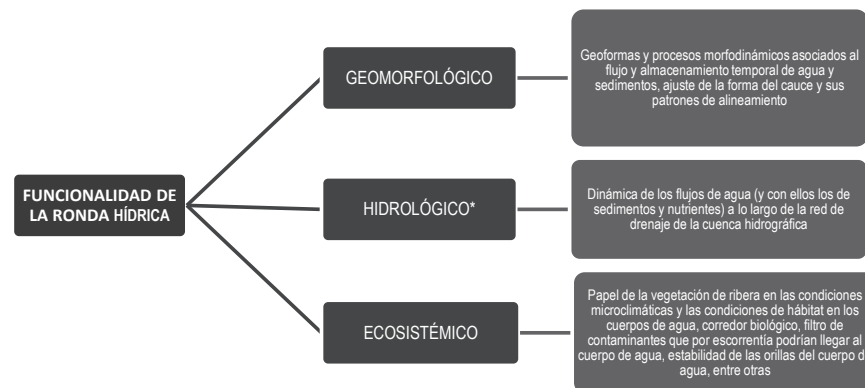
FUNCIONALIDAD DE LA RONDA HÍDRICA

GEOMORFOLÓGICO

Geoformas y procesos morfodinámicos asociados al flujo y almacenamiento temporal de agua y sedimentos, ajuste de la forma del cauce y sus patrones de alineamiento

HIDROLÓGICO*

Dinámica de los flujos de agua (y con ellos los de sedimentos y nutrientes) a lo largo de la red de drenaje de la cuenca hidrográfica

ECOSISTÉMICO

Papel de la vegetación de ribera en las condiciones microclimáticas y las condiciones de hábitat en los cuerpos de agua, corredor biológico, filtro de contaminantes que por escorrentía podrían llegar al cuerpo de agua, estabilidad de las orillas del cuerpo d agua, entre otras